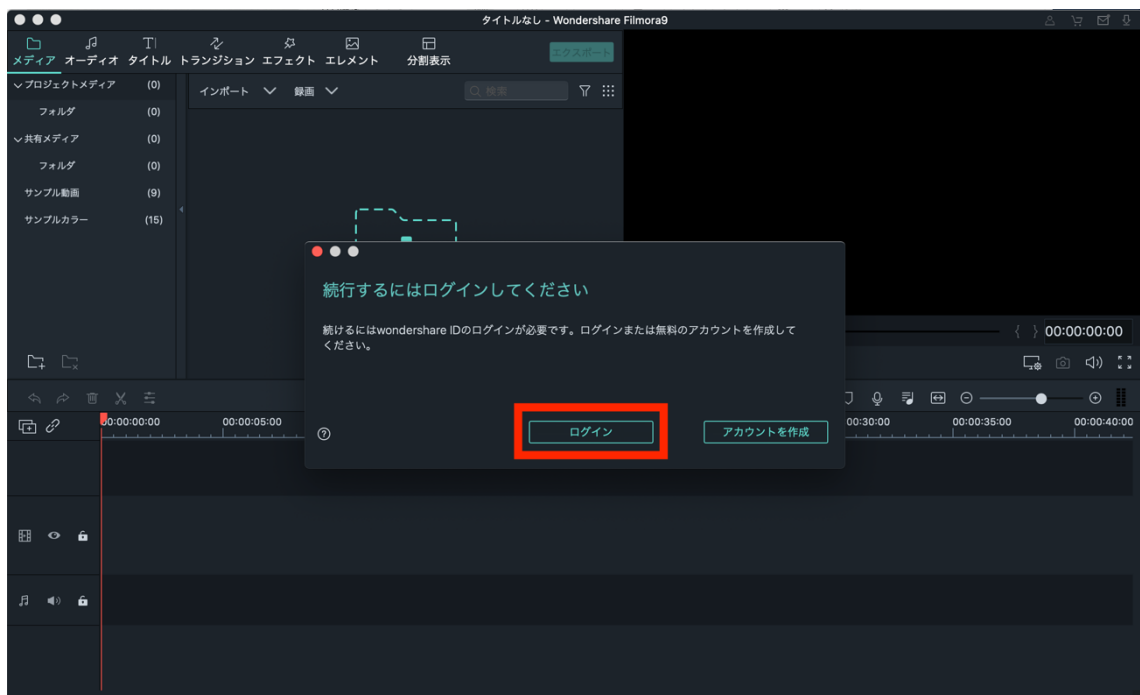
タイトルなし - Wondershare Filmora9

メディア オーディオ タイトル トランジション エフェクト エレメント 分割表示

エクスポート

プロジェクトメディア (0)
フォルダ (0)
共有メディア (0)
フォルダ (0)
サンプル動画 (9)
サンプルカラー (15)

インポート 録画

検索

続行するにはログインしてください

続けるにはwondershare IDのログインが必要です。ログインまたは無料のアカウントを作成してください。

ログイン アカウントを作成

00:00:00:00

00:00:00:00 00:00:05:00 00:00:30:00 00:00:35:00 00:00:40:00